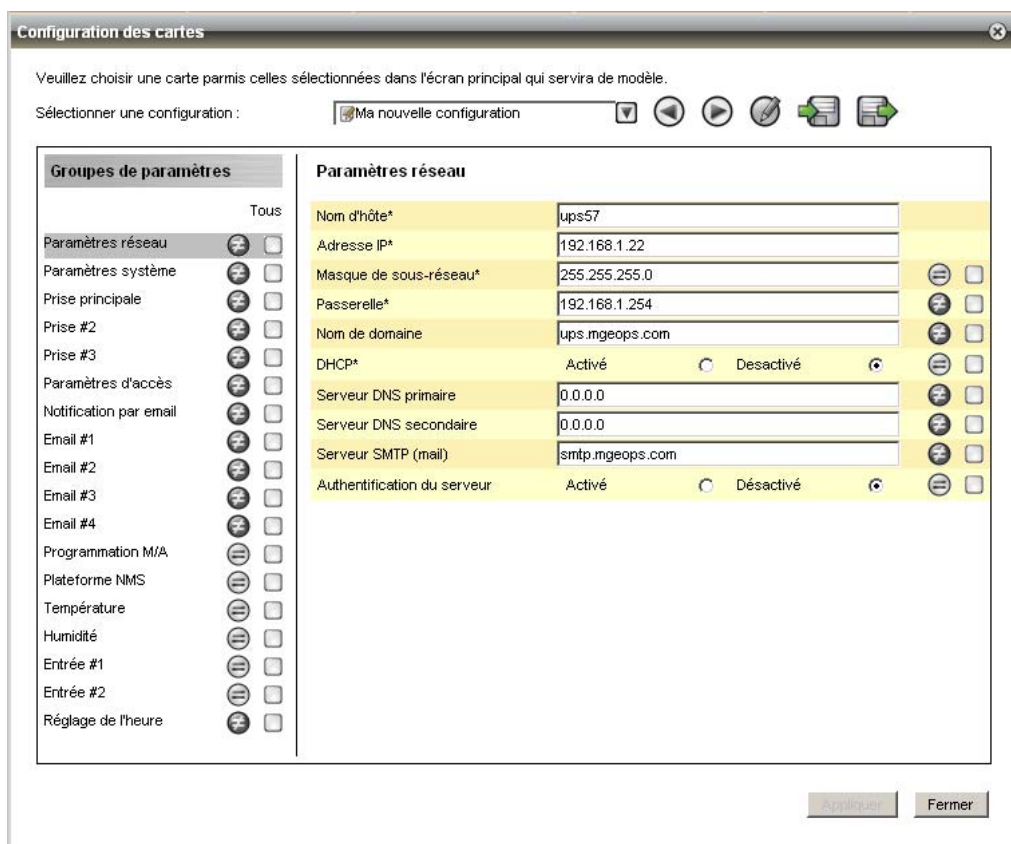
Configuration des cartes

Veuillez choisir une carte parmis celles sélectionnées dans l'écran principal qui servira de modèle.

Sélectionner une configuration : Ma nouvelle configuration

Groupes de paramètres

Tous

Paramètres réseau
Paramètres système
Prise principale
Prise #2
Prise #3
Paramètres d'accès
Notification par email
Email #1
Email #2
Email #3
Email #4
Programmation M/A
Plateforme NMS
Température
Humidité
Entrée #1
Entrée #2
Réglage de l'heure

Paramètres réseau

| | | | | |
|---|---|---|---|---|
| Nom d'hôte* | ups57 | | | |
| Adresse IP* | 192.168.1.22 | | | |
| Masque de sous-réseau* | 255.255.255.0 | | | |
| Passerelle* | 192.168.1.254 | | | |
| Nom de domaine | ups.mgeops.com | | | |
| DHCP* | Activé | | Desactivé | |
| Serveur DNS primaire | 0.0.0.0 | | | |
| Serveur DNS secondaire | 0.0.0.0 | | | |
| Serveur SMTP (mail) | smtp.mgeops.com | | | |
| Authentification du serveur | Activé | | Désactivé | |

Appliquer Fermer